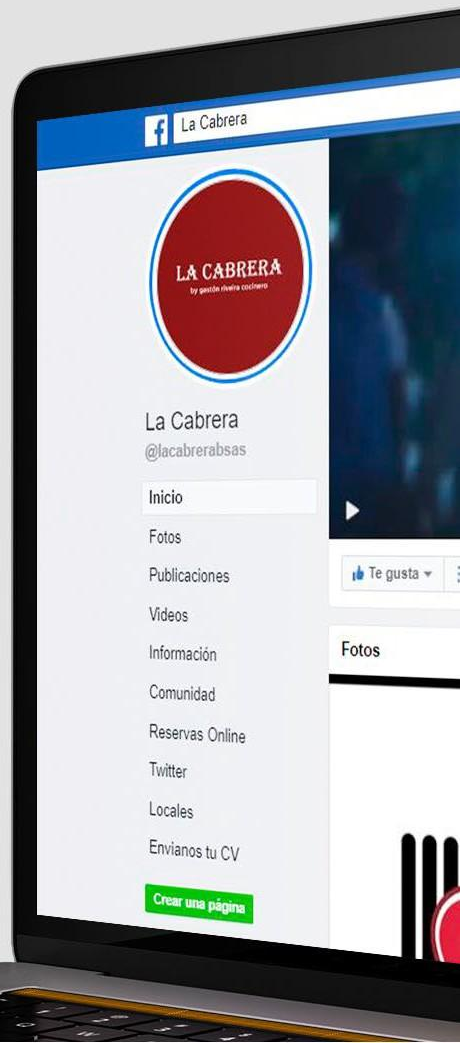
La Cabrera

LA CABRERA
by gastón riveira cocinero

La Cabrera
@lacabrerabsas

Inicio
Fotos
Publicaciones
Videos
Información
Comunidad
Reservas Online
Twitter
Locales
Envianos tu CV

Crear una página

Te gusta

Fotos